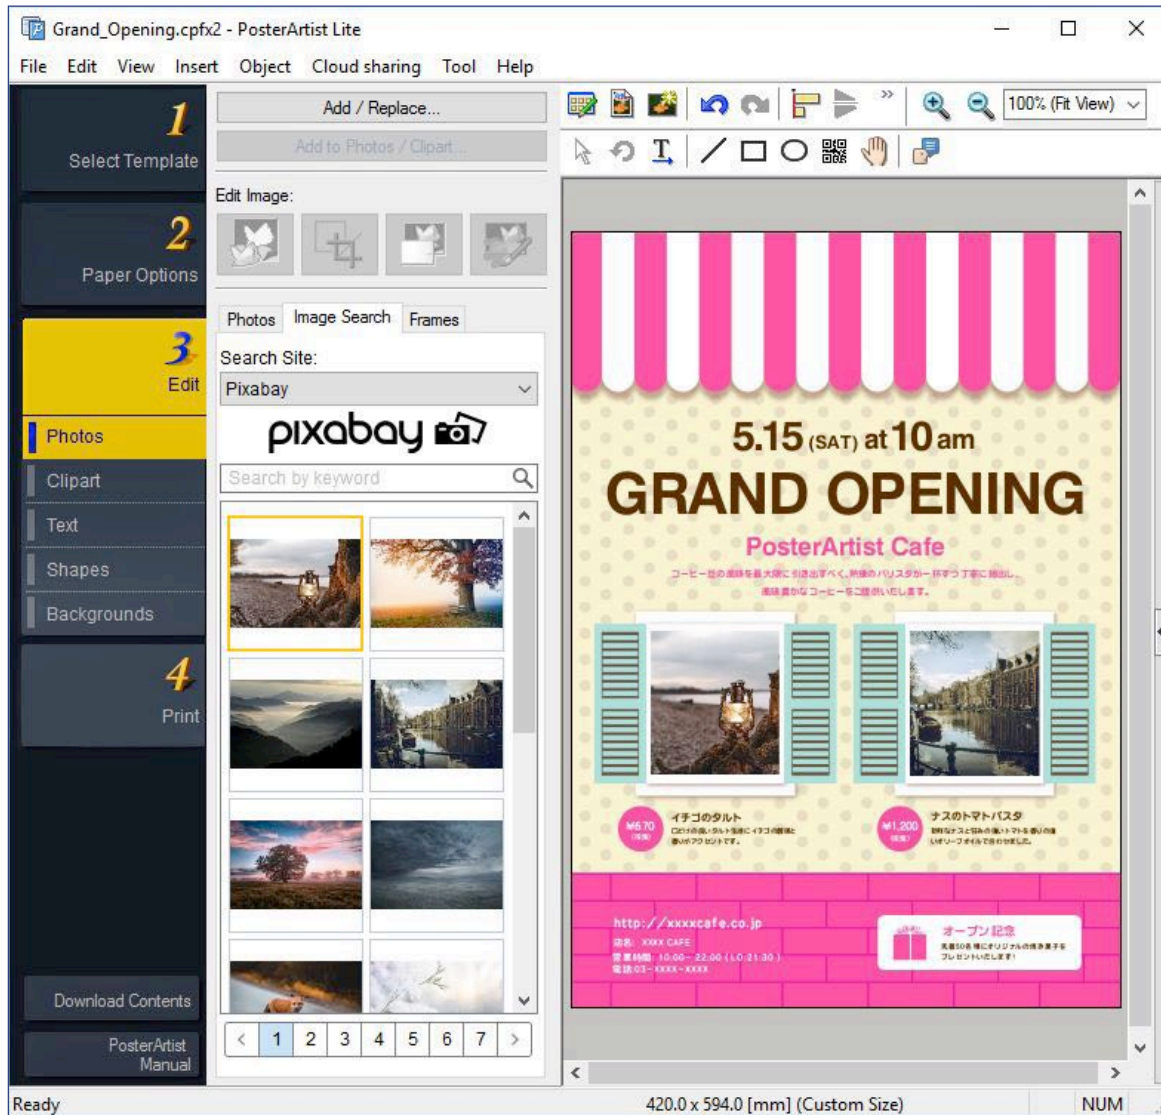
Grand_Opening.cpfx2 - PosterArtist Lite

File Edit View Insert Object Cloud sharing Tool Help

1 Select Template

2 Paper Options

3 Edit

Photos

Clipart

Text

Shapes

Backgrounds

4 Print

Download Contents

PosterArtist Manual

Add / Replace...

Add to Photos / Clipart...

Edit Image:

Photos Image Search Frames

Search Site:

Pixabay

pixabay

Search by keyword

< 1 2 3 4 5 6 7 >

100% (Fit View)

5.15 (SAT) at 10 am

GRAND OPENING

PosterArtist Cafe

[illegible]

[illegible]

¥670 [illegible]

イチゴのタルト

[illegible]

¥1,200 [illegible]

ナスのトマトパスタ

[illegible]

http://xxxxcafe.co.jp

店名: XXXX CAFE

営業時間: 10:00 - 22:00 (L.O 21:30)

電話 03-XXXX-XXXX

オープン記念

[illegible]

Ready

420.0 x 594.0 [mm] (Custom Size)

NUM